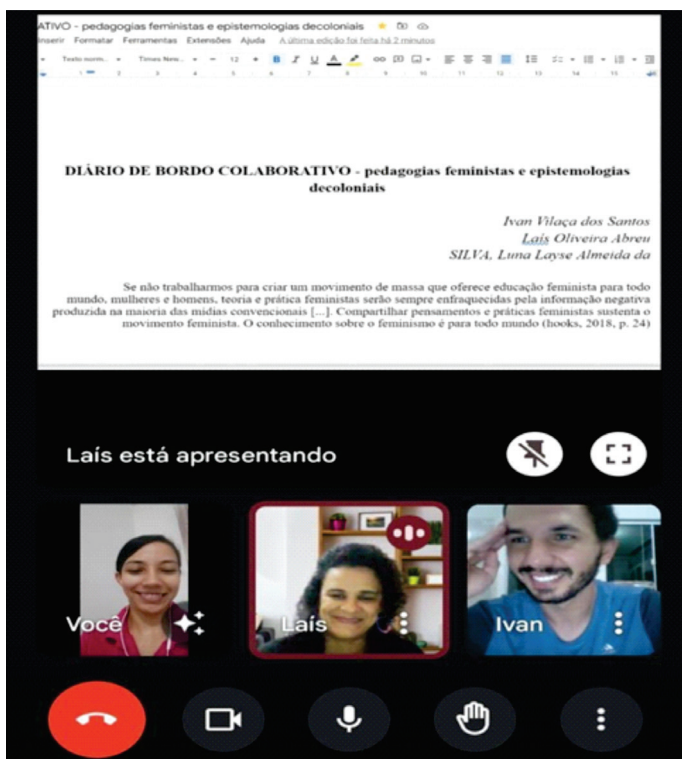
ATIVO - pedagogias feministas e epistemologias decoloniais

Inserir Formatar Ferramentas Extensões Ajuda A última edição foi feita há 2 minutos

Texto norm... Times New... 12 B I U A

DIÁRIO DE BORDO COLABORATIVO - pedagogias feministas e epistemologias decoloniais

Ivan Vilaça dos Santos
Laís Oliveira Abreu
SILVA, Luna Layse Almeida da

Se não trabalharmos para criar um movimento de massa que oferece educação feminista para todo mundo, mulheres e homens, teoria e prática feministas serão sempre enfraquecidas pela informação negativa produzida na maioria das mídias convencionais [...]. Compartilhar pensamentos e práticas feministas sustenta o movimento feminista. O conhecimento sobre o feminismo é para todo mundo (hooks, 2018, p. 24)

Laís está apresentando

Você

Laís

Ivan